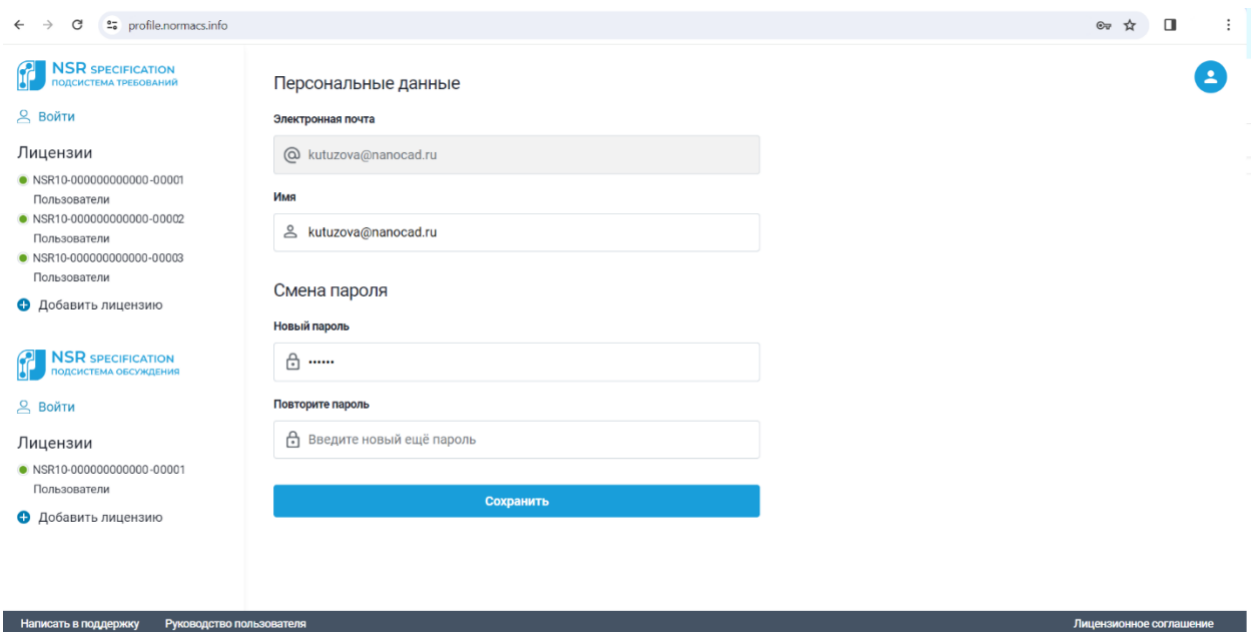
profile.normacs.info

NSR SPECIFICATION
ПОДСИСТЕМА ТРЕБОВАНИЙ

Войти

Лицензии

NSR10-000000000000-00001
Пользователи
NSR10-000000000000-00002
Пользователи
NSR10-000000000000-00003
Пользователи

Добавить лицензию

NSR SPECIFICATION
ПОДСИСТЕМА ОБСУЖДЕНИЯ

Войти

Лицензии

NSR10-000000000000-00001
Пользователи

Добавить лицензию

Персональные данные

Электронная почта

kutuzova@nanocad.ru

Имя

kutuzova@nanocad.ru

Смена пароля

Новый пароль

••••••

Повторите пароль

Введите новый ещё пароль

Сохранить

Написать в поддержку Руководство пользователя Лицензионное соглашение